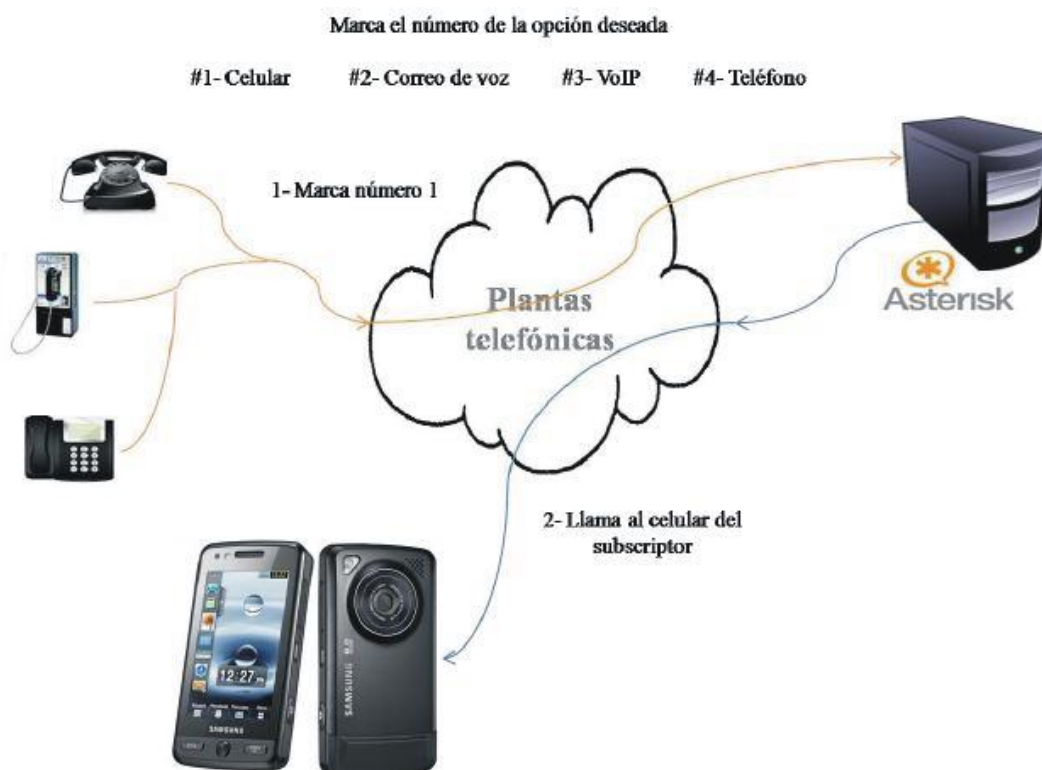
Marca el número de la opción deseada

#1- Celular #2- Correo de voz #3- VoIP #4- Teléfono

1- Marca número 1

Plantas telefónicas

Asterisk

2- Llama al celular del subscriptor

12:27

SAMSUNG

SAMSUNG 8.0